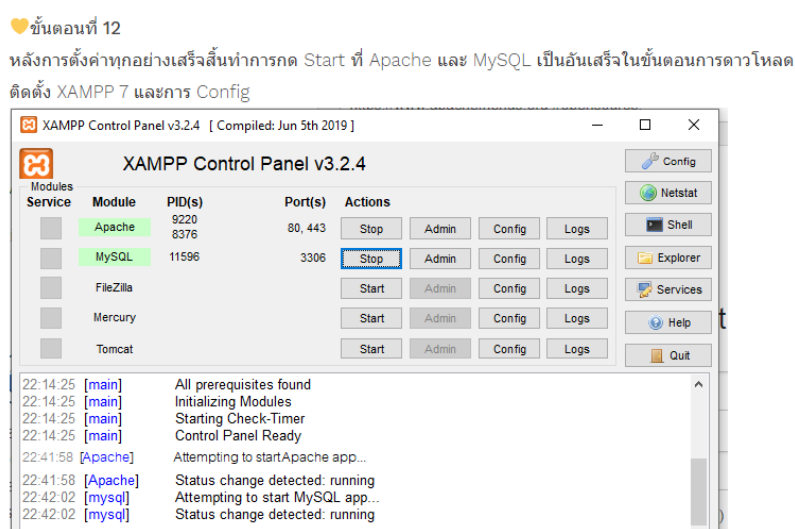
ขั้นตอนที่ 12

หลังการตั้งค่าทุกอย่างเสร็จสิ้นทำการกด Start ที่ Apache และ MySQL เป็นอันเสร็จในขั้นตอนการดาวโหลดติดตั้ง XAMPP 7 และการ Config

XAMPP Control Panel v3.2.4 [ Compiled: Jun 5th 2019 ]

XAMPP Control Panel v3.2.4

Config
Netstat
Shell
Explorer
Services
Help
Quit

| Modules Service | Module | PID(s) | Port(s) | Actions | | | |
|---|---|---|---|---|---|---|---|
| | Apache | 9220 8376 | 80, 443 | Stop | Admin | Config | Logs |
| | MySQL | 11596 | 3306 | Stop | Admin | Config | Logs |
| | FileZilla | | | Start | Admin | Config | Logs |
| | Mercury | | | Start | Admin | Config | Logs |
| | Tomcat | | | Start | Admin | Config | Logs |

22:14:25 [main] All prerequisites found
22:14:25 [main] Initializing Modules
22:14:25 [main] Starting Check-Timer
22:14:25 [main] Control Panel Ready
22:41:58 [Apache] Attempting to startApache app...
22:41:58 [Apache] Status change detected: running
22:42:02 [mysql] Attempting to start MySQL app...
22:42:02 [mysql] Status change detected: running